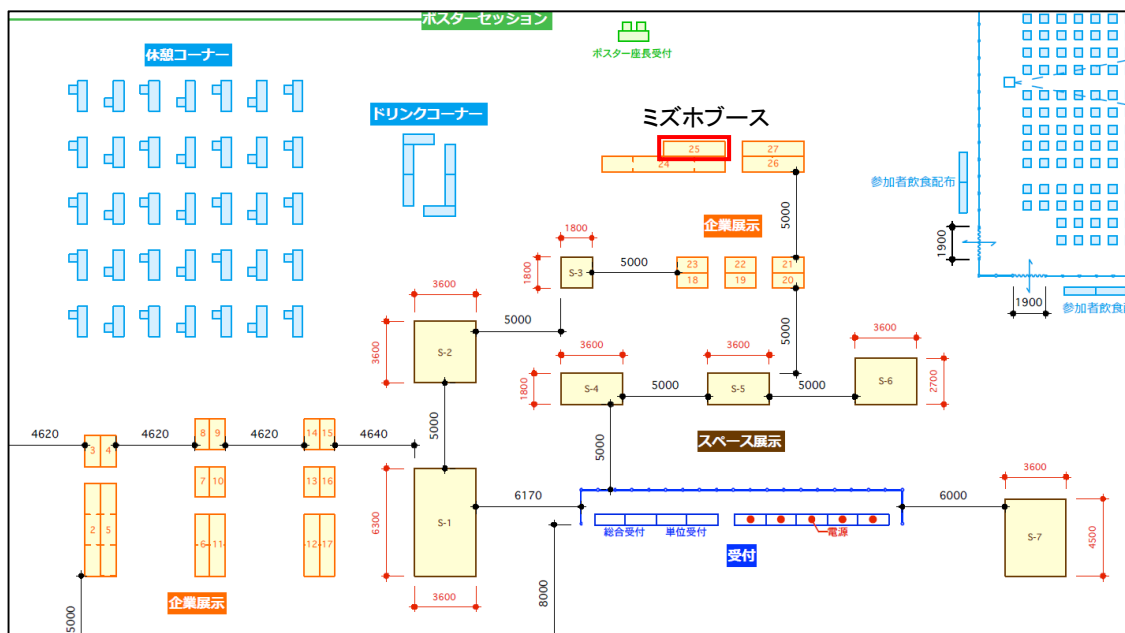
ポスターセッション
ポスター座長受付
休憩コーナー
ドリンクコーナー
ミズホブース
25
24
27
26
参加者飲食配布
企業展示
1800
1800
S-3
5000
23
18
22
19
21
20
5000
1900
1900
参加者飲食
3600
3600
S-2
5000
5000
3600
1800
S-4
3600
5000
S-5
5000
3600
S-6
2700
4620
4620
4620
4640
3
4
8
9
14
15
5000
スペース展示
7
10
13
16
5000
6170
6000
3600
2
5
6
11
12
17
6300
S-1
総合受付
単位受付
電源
S-7
4500
受付
3600
企業展示
5000
8000